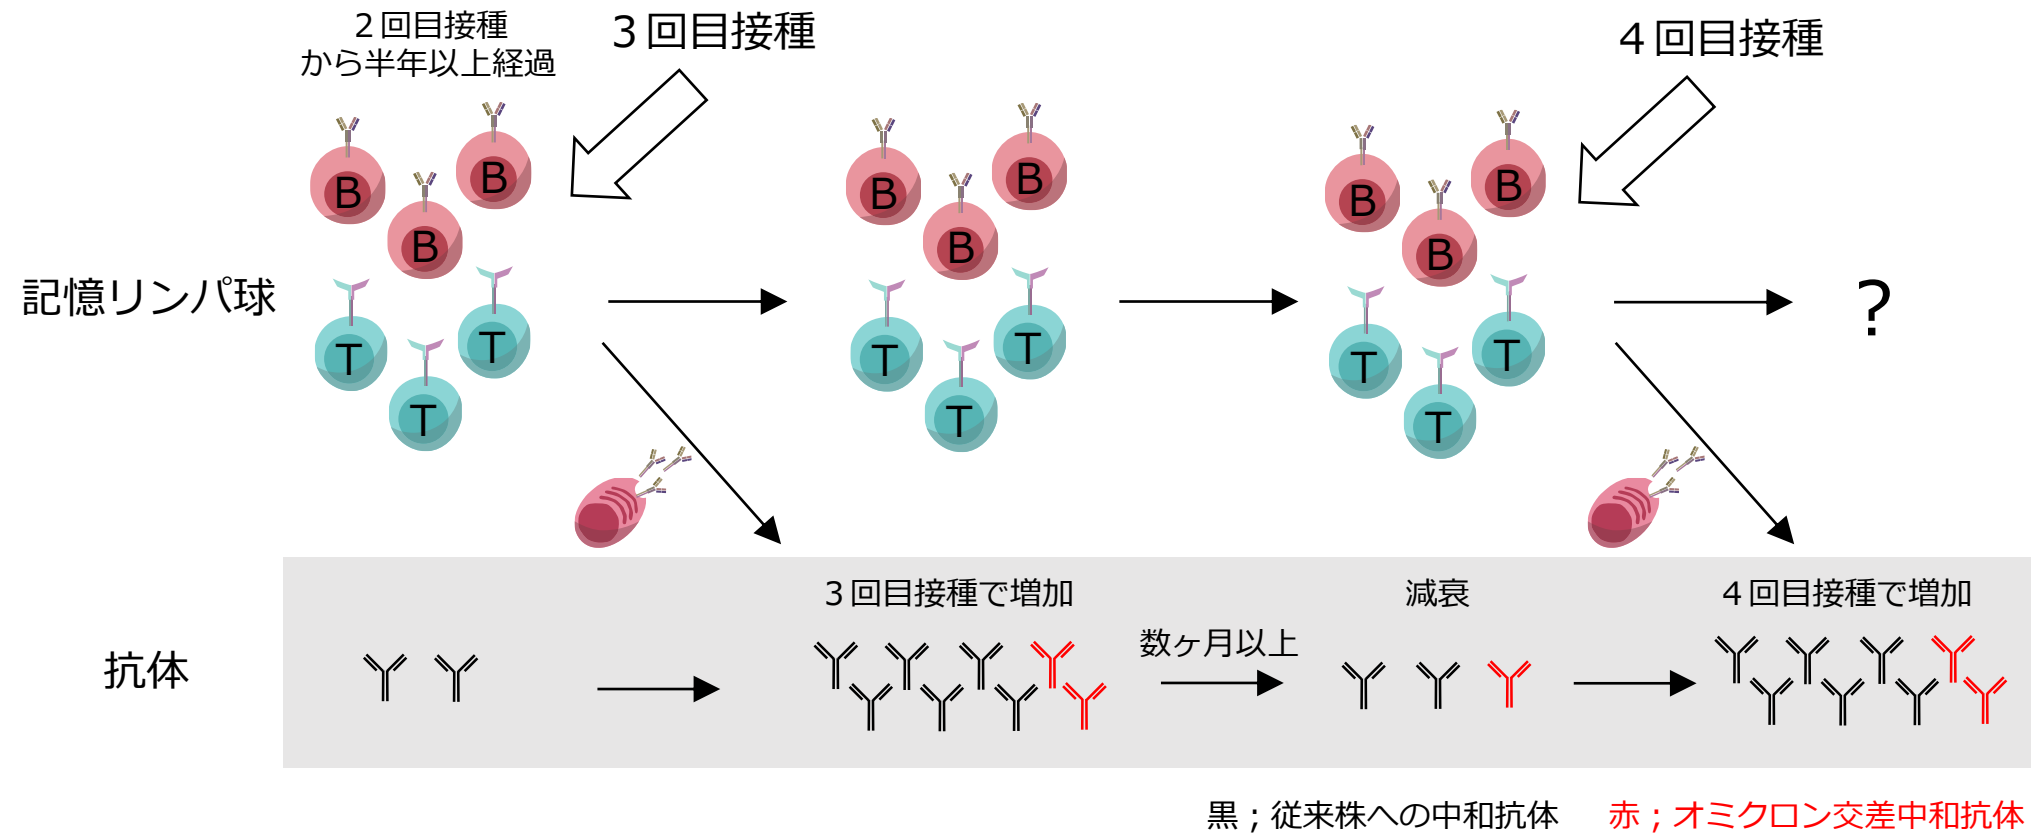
２回目接種
から半年以上経過

３回目接種

４回目接種

記憶リンパ球

B B B

T T T

B B B

T T T

B B B

T T T

?

抗体

３回目接種で増加

数ヶ月以上

減衰

４回目接種で増加

黒；従来株への中和抗体　赤；オミクロン交差中和抗体